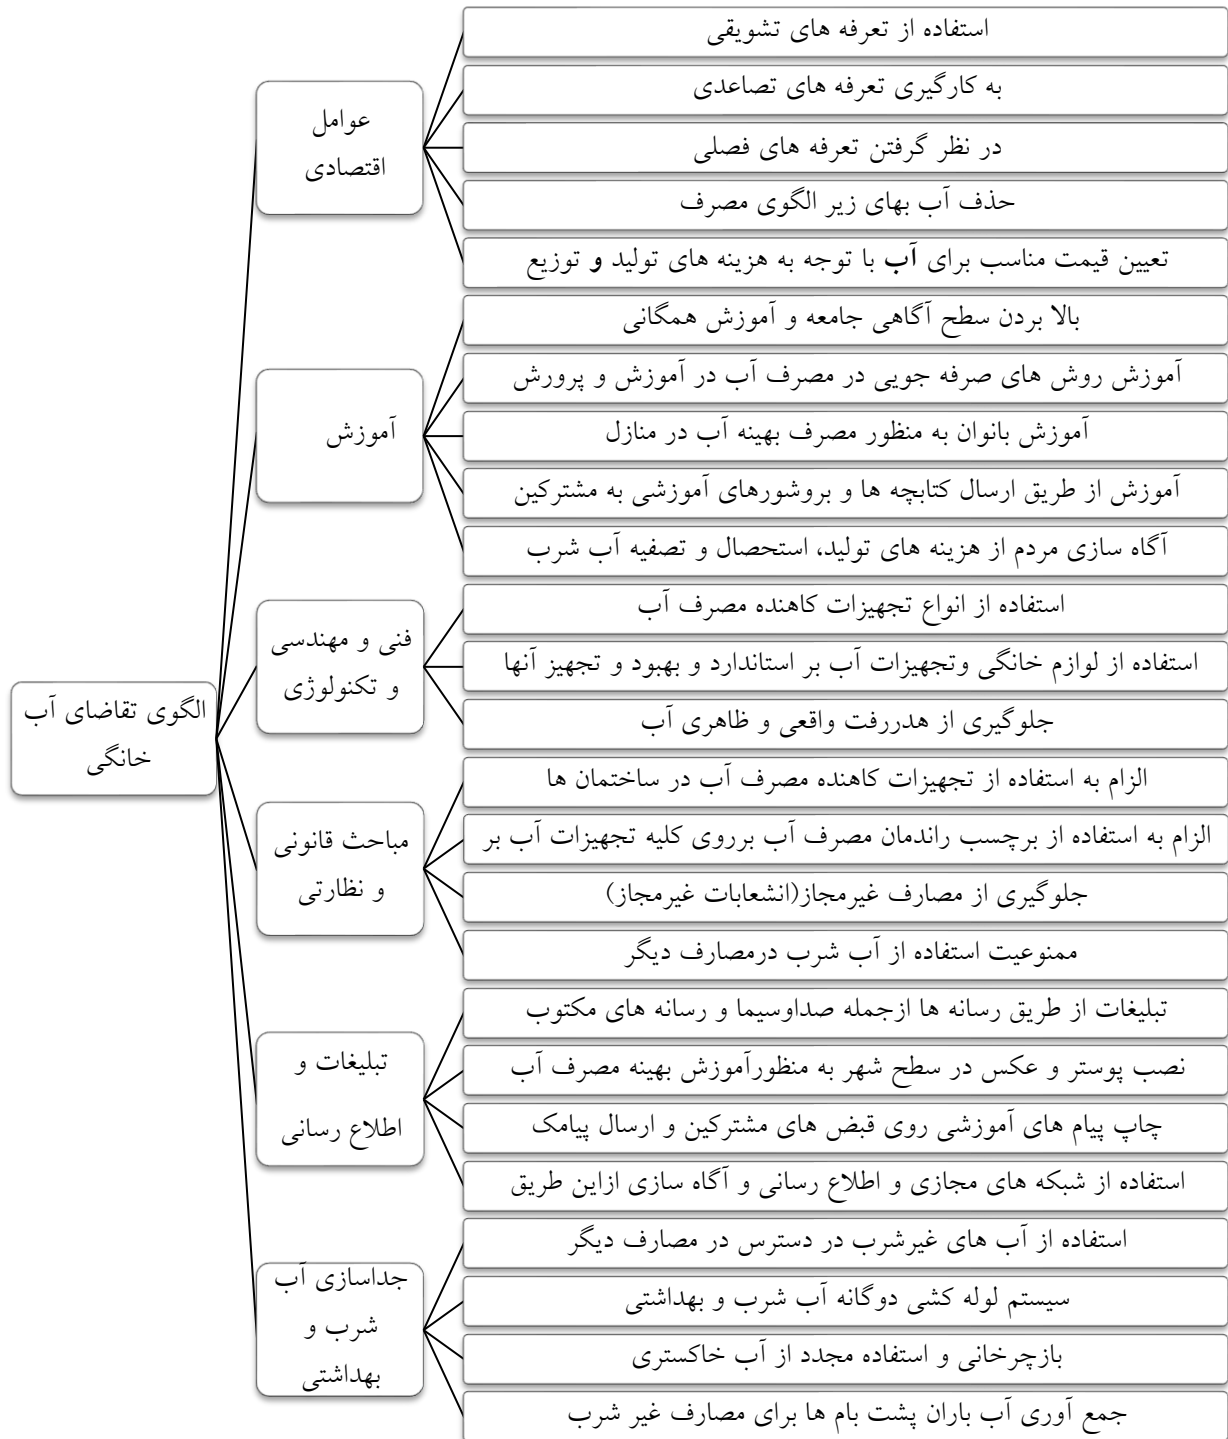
الگوی تقاضای آب خانگی

عوامل اقتصادی

استفاده از تعرفه های تشویقی

به کارگیری تعرفه های تصاعدی

در نظر گرفتن تعرفه های فصلی

حذف آب بهای زیر الگوی مصرف

تعیین قیمت مناسب برای آب با توجه به هزینه های تولید و توزیع

آموزش

بالا بردن سطح آگاهی جامعه و آموزش همگانی

آموزش روش های صرفه جویی در مصرف آب در آموزش و پرورش

آموزش بانوان به منظور مصرف بهینه آب در منازل

آموزش از طریق ارسال کتابچه ها و بروشورهای آموزشی به مشترکین

آگاه سازی مردم از هزینه های تولید، استحصال و تصفیه آب شرب

فنی و مهندسی و تکنولوژی

استفاده از انواع تجهیزات کاهنده مصرف آب

استفاده از لوازم خانگی وتجهیزات آب بر استاندارد و بهبود و تجهیز آنها

جلوگیری از هدررفت واقعی و ظاهری آب

مباحث قانونی و نظارتی

الزام به استفاده از تجهیزات کاهنده مصرف آب در ساختمان ها

الزام به استفاده از برچسب راندمان مصرف آب برروی کلیه تجهیزات آب بر

جلوگیری از مصارف غیرمجاز(انشعابات غیرمجاز)

ممنوعیت استفاده از آب شرب درمصارف دیگر

تبلیغات و اطلاع رسانی

تبلیغات از طریق رسانه ها ازجمله صداوسیما و رسانه های مکتوب

نصب پوستر و عکس در سطح شهر به منظورآموزش بهینه مصرف آب

چاپ پیام های آموزشی روی قبض های مشترکین و ارسال پیامک

استفاده از شبکه های مجازی و اطلاع رسانی و آگاه سازی ازاین طریق

جداسازی آب شرب و بهداشتی

استفاده از آب های غیرشرب در دسترس در مصارف دیگر

سیستم لوله کشی دوگانه آب شرب و بهداشتی

بازچرخانی و استفاده مجدد از آب خاکستری

جمع آوری آب باران پشت بام ها برای مصارف غیر شرب